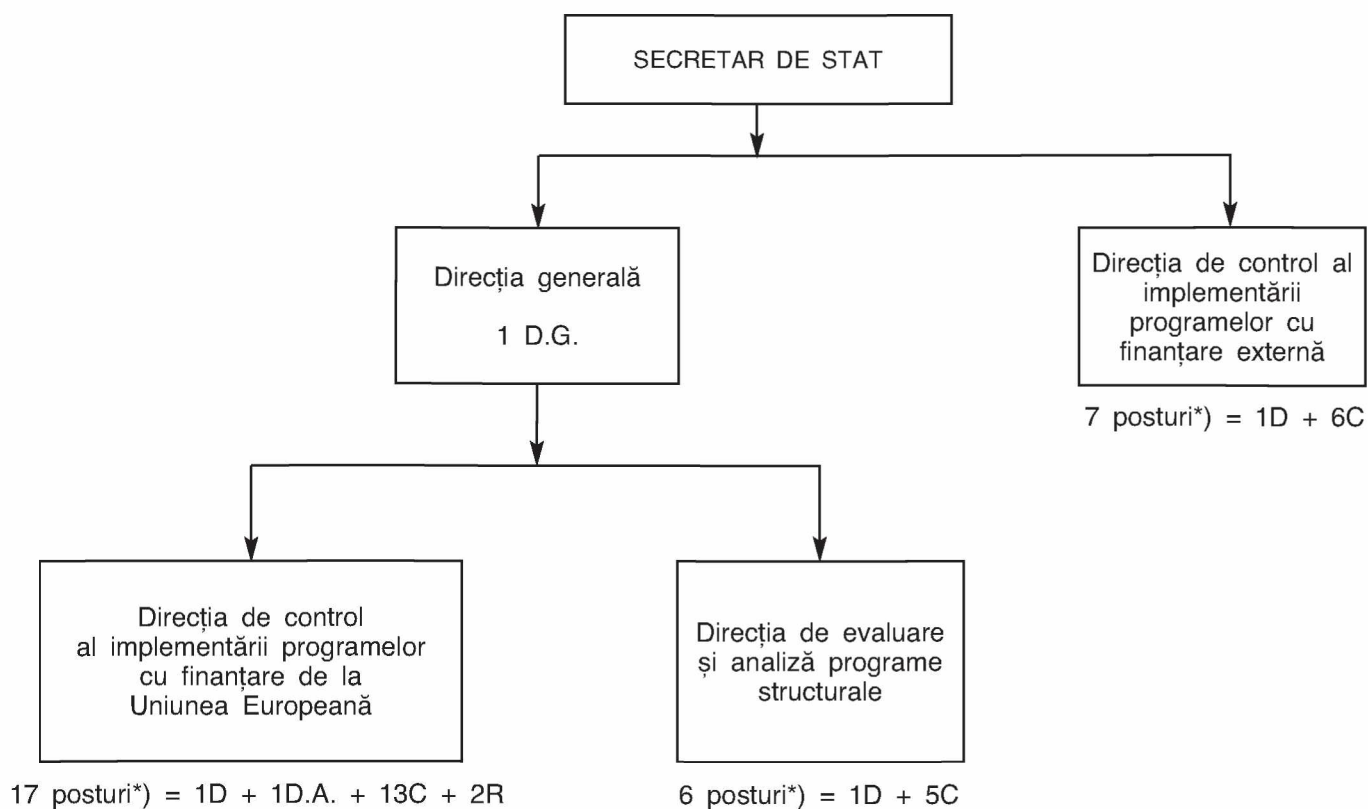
SECRETAR DE STAT

Direcția generală

1 D.G.

Direcția de control al implementării programelor cu finanțare externă

7 posturi*) = 1D + 6C

Direcția de control al implementării programelor cu finanțare de la Uniunea Europeană

17 posturi*) = 1D + 1D.A. + 13C + 2R

Direcția de evaluare și analiză programe structurale

6 posturi*) = 1D + 5C